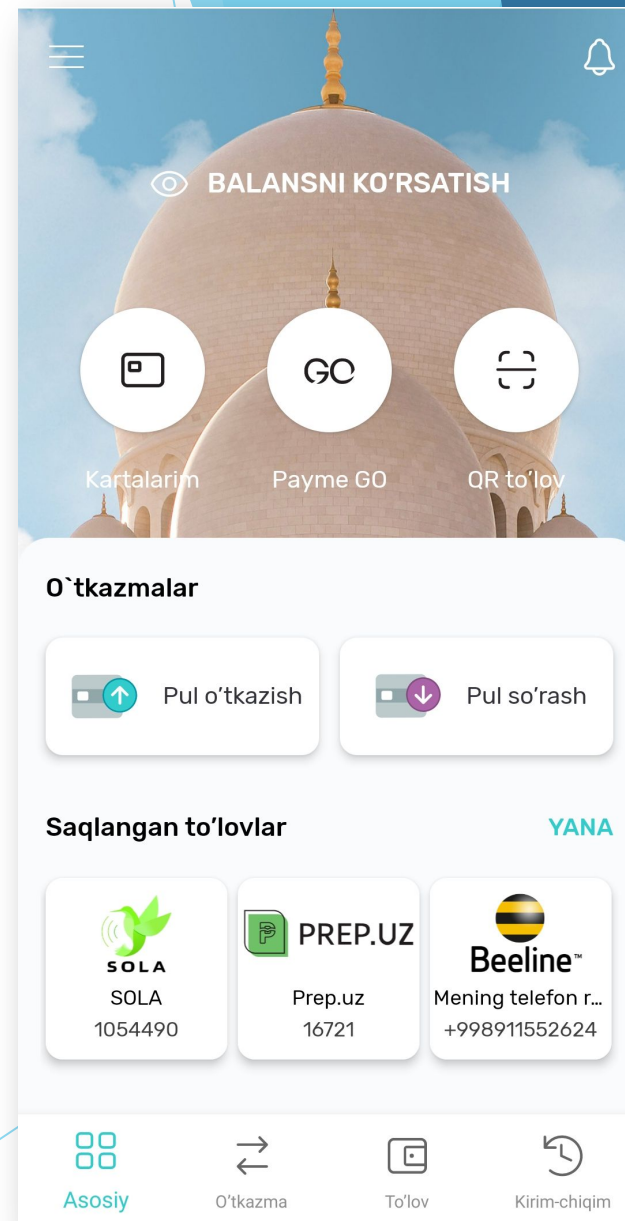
BALANSNI KO’RSATISH

GO

Kartalarim

Payme GO

QR to’lov

O`tkazmalar

Pul o’tkazish

Pul so’rash

Saqlangan to’lovlar

YANA

SOLA
SOLA
1054490

PREP.UZ
Prep.uz
16721

Beeline™
Mening telefon r...
+998911552624

Asosiy

O’tkazma

To’lov

Kirim-chiqim